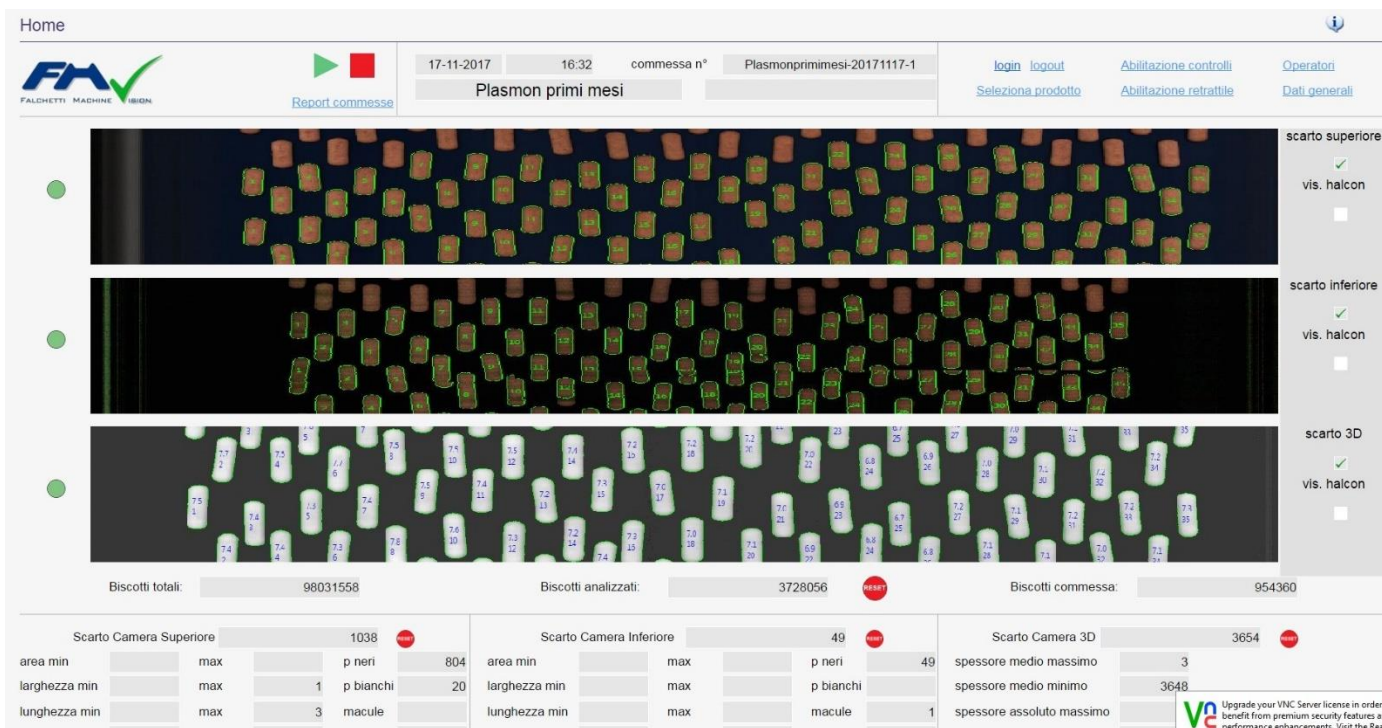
Home

FALCHETTI MACHINE VISION

Report commesse

17-11-2017 16:32 commessa n° Plasmonprimimesi-20171117-1

Plasmon primi mesi

login logout
Seleziona prodotto
Abilitazione controlli
Abilitazione retrattile
Operatori
Dati generali

scarto superiore
vis. halcon

scarto inferiore
vis. halcon

scarto 3D
vis. halcon

Biscotti totali: 98031558
Biscotti analizzati: 3728056 RESET
Biscotti commessa: 954360

Scarto Camera Superiore 1038 RESET
area min max p neri 804
larghezza min max 1 p bianchi 20
lunghezza min max 3 macule

Scarto Camera Inferiore 49 RESET
area min max p neri 49
larghezza min max p bianchi
lunghezza min max macule 1

Scarto Camera 3D 3654 RESET
spessore medio massimo 3
spessore medio minimo 3648
spessore assoluto massimo

Upgrade your VNC Server license in order to benefit from premium security features and performance enhancements. Visit the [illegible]